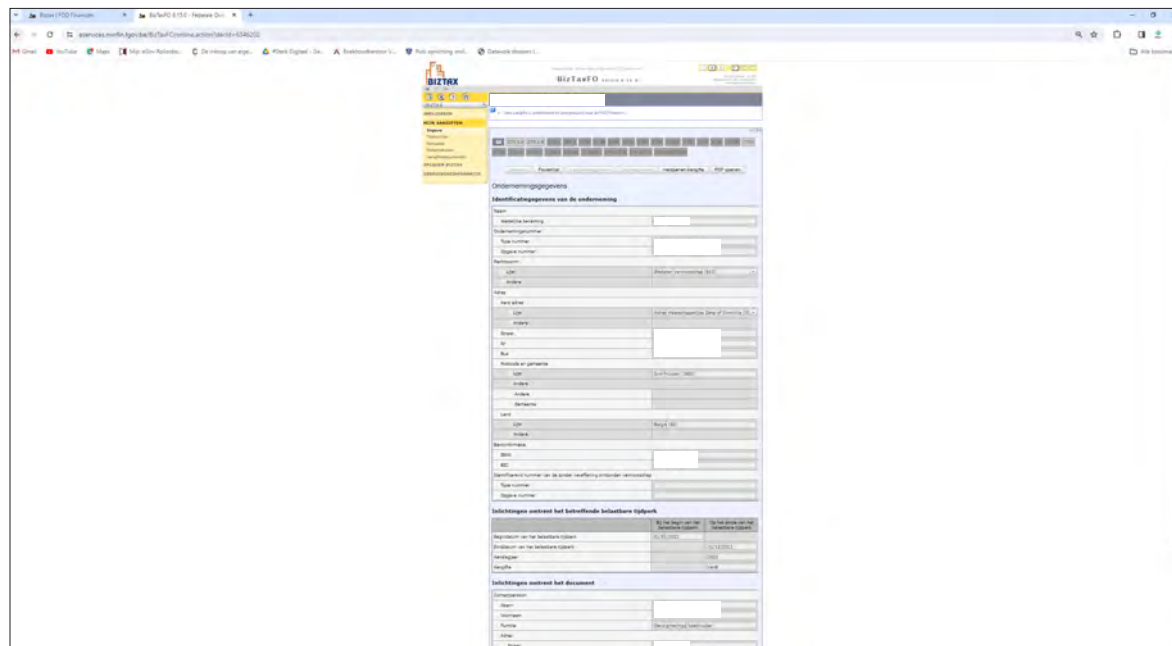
Biztax | FOD Financiën
BizTaxFO 6.15.0 - Nepalese Onl...
eservices.minfin.fgov.be/BizTaxFO/online.action?decId=6546202

Gmail YouTube Maps

BIZTAX
BizTaxFO

Ondernemingsgegevens

Identificatiegegevens van de onderneming

Naam
Wettelijke benaming
Ondernemingsnummer
Type nummer
Opgave nummer
Rechtsvorm
Lijst
Andere
Adres
Aard adres
Lijst
Andere
Straat
Nr
Bus
Postcode en gemeente
Lijst
Andere
Andere
Gemeente
Land
Lijst
Andere
Bankinformatie
IBAN
BIC
Identificerend nummer van de zonder vereffening ontbonden vennootschap
Type nummer
Opgave nummer

Inlichtingen omtrent het betreffende belastbare tijdperk

| | Bij het begin van het belastbare tijdperk | Op het einde van het belastbare tijdperk |
|---|---|---|
| Begindatum van het belastbare tijdperk | | |
| Einddatum van het belastbare tijdperk | | |
| Aanslagjaar | | |
| Aangifte | | |

Inlichtingen omtrent het document

Contactpersoon
Naam
Voornaam
Functie
Adres